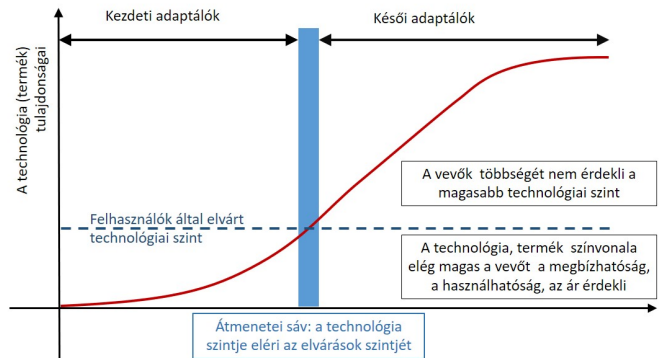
Kezdeti adaptálók

Késői adaptálók

A technológia (termék) tulajdonságai

A vevők többségét nem érdekli a magasabb technológiai szint

Felhasználók által elvárt technológiai szint

A technológia, termék színvonala elég magas a vevőt a megbízhatóság, a használhatóság, az ár érdekli

Átmenetei sáv: a technológia szintje eléri az elvárások szintjét